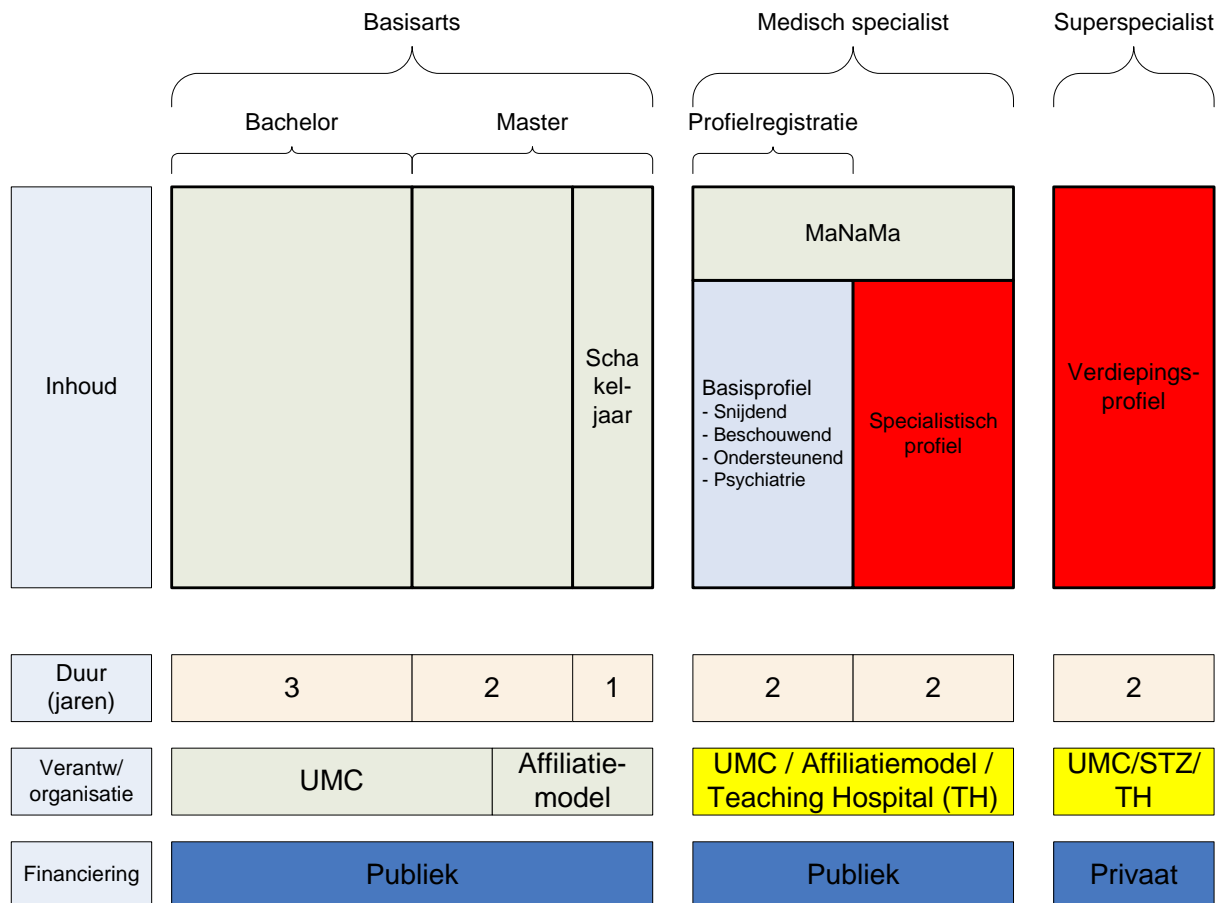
Basisarts

Medisch specialist

Superspecialist

Bachelor

Master

Profielregistratie

Inhoud

Schakeljaar

MaNaMa

Basisprofiel
- Snijdend
- Beschouwend
- Ondersteunend
- Psychiatrie

Specialistisch profiel

Verdiepingsprofiel

Duur (jaren)

| 3 | 2 | 1 | 2 | 2 | 2 |
|---|---|---|---|---|---|

Verantw/ organisatie

UMC

Affiliatiemodel

UMC / Affiliatiemodel / Teaching Hospital (TH)

UMC/STZ/ TH

Financiering

Publiek

Publiek

Privaat